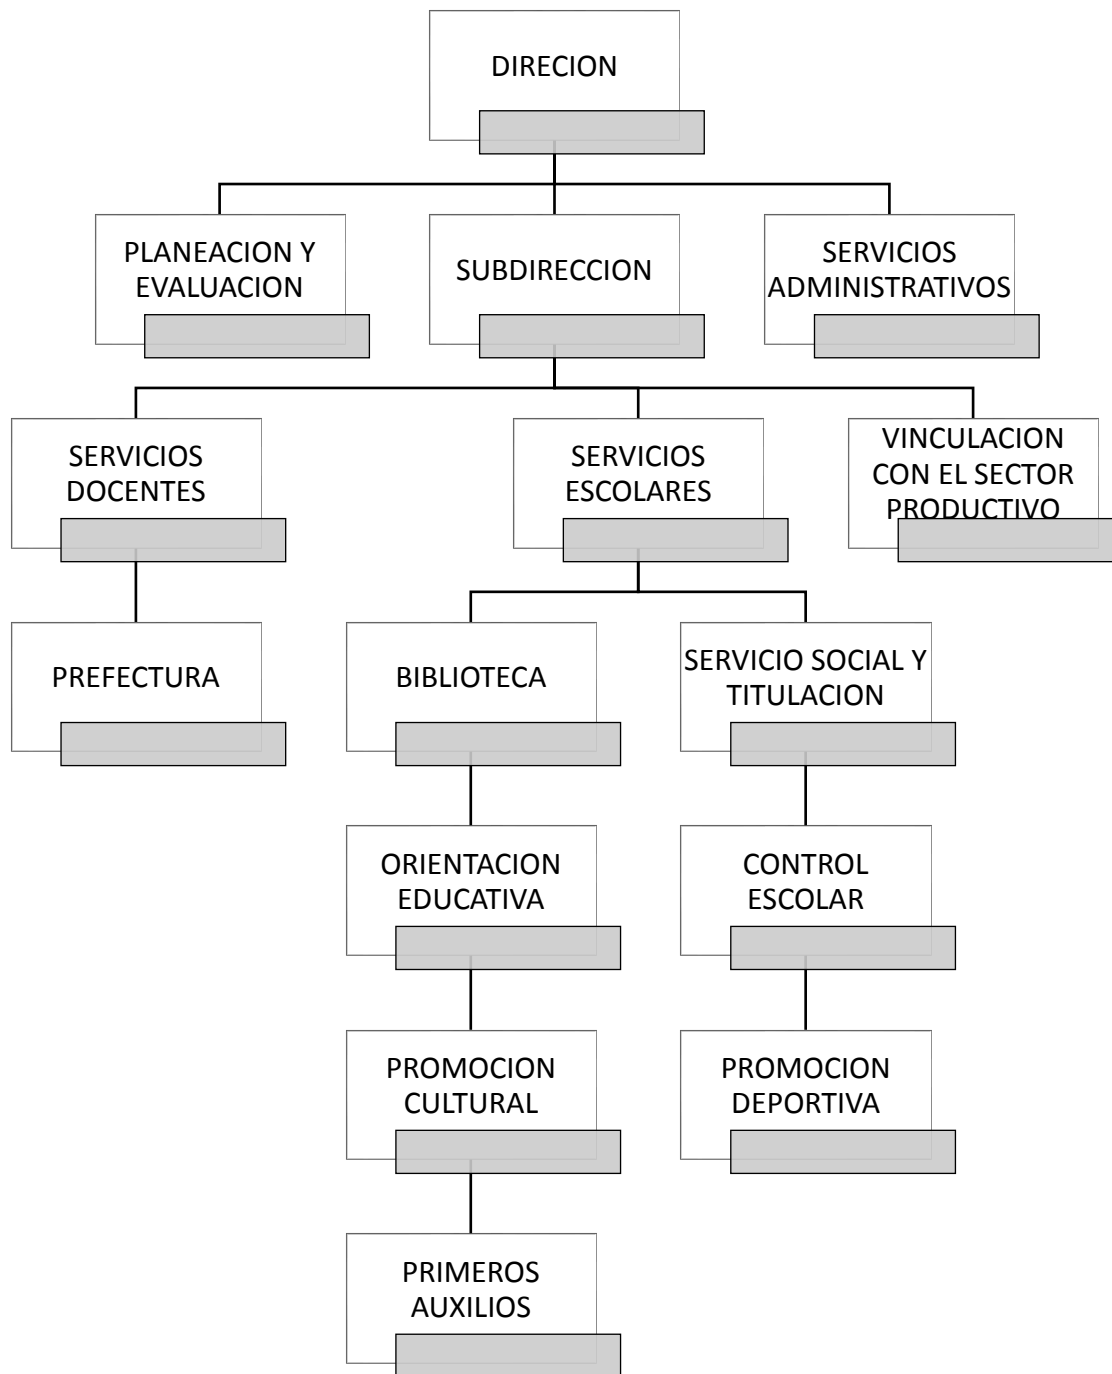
DIRECION

PLANEACION Y EVALUACION

SUBDIRECCION

SERVICIOS ADMINISTRATIVOS

SERVICIOS DOCENTES

SERVICIOS ESCOLARES

VINCULACION CON EL SECTOR PRODUCTIVO

PREFECTURA

BIBLIOTECA

SERVICIO SOCIAL Y TITULACION

ORIENTACION EDUCATIVA

CONTROL ESCOLAR

PROMOCION CULTURAL

PROMOCION DEPORTIVA

PRIMEROS AUXILIOS